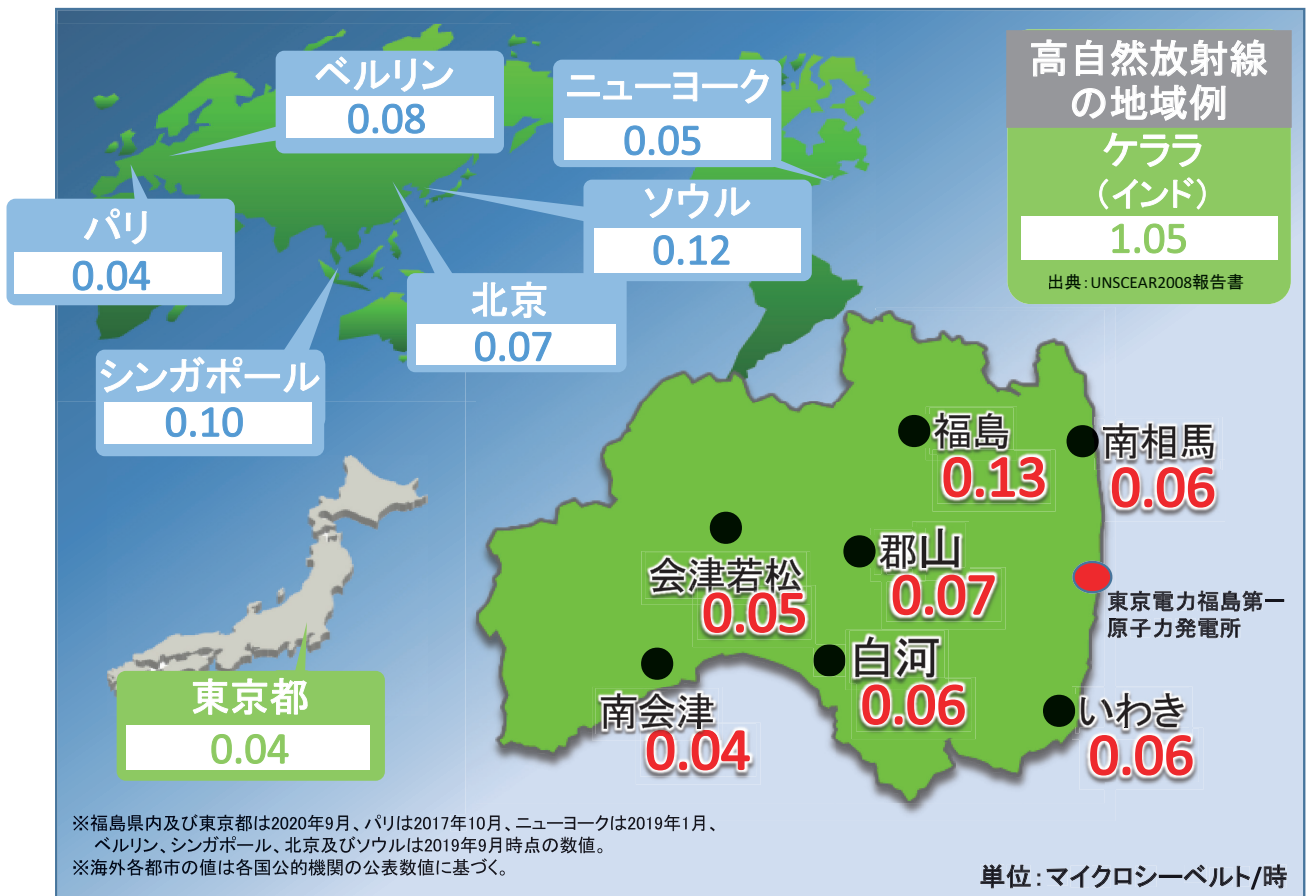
ベルリン
0.08

ニューヨーク
0.05

パリ
0.04

ソウル
0.12

北京
0.07

シンガポール
0.10

高自然放射線の地域例
ケララ
（インド）
1.05
出典：UNSCEAR2008報告書

福島
0.13

南相馬
0.06

郡山
0.07

会津若松
0.05

東京電力福島第一原子力発電所

白河
0.06

南会津
0.04

いわき
0.06

東京都
0.04

※福島県内及び東京都は2020年9月、パリは2017年10月、ニューヨークは2019年1月、ベルリン、シンガポール、北京及びソウルは2019年9月時点の数値。
※海外各都市の値は各国公的機関の公表数値に基づく。

単位：マイクロシーベルト/時